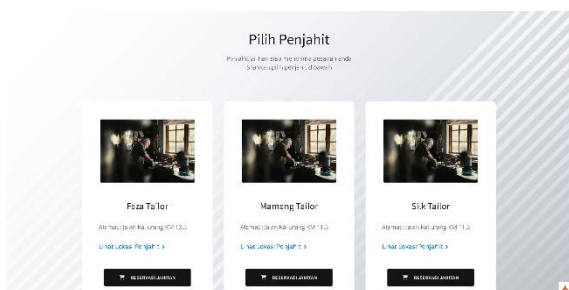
Pilih Penjahit

Penjahit pilihan siap menerima pesanan anda
Silahkan pilih penjahit dibawah

Feza Tailor

Alamat: Jalan Kaliurang KM 13.5

Lihat Lokasi Penjahit >

RESERVASI JAHITAN

Mamang Tailor

Alamat: Jalan Kaliurang KM 13.5

Lihat Lokasi Penjahit >

RESERVASI JAHITAN

Silk Tailor

Alamat: Jalan Kaliurang KM 13.5

Lihat Lokasi Penjahit >

RESERVASI JAHITAN